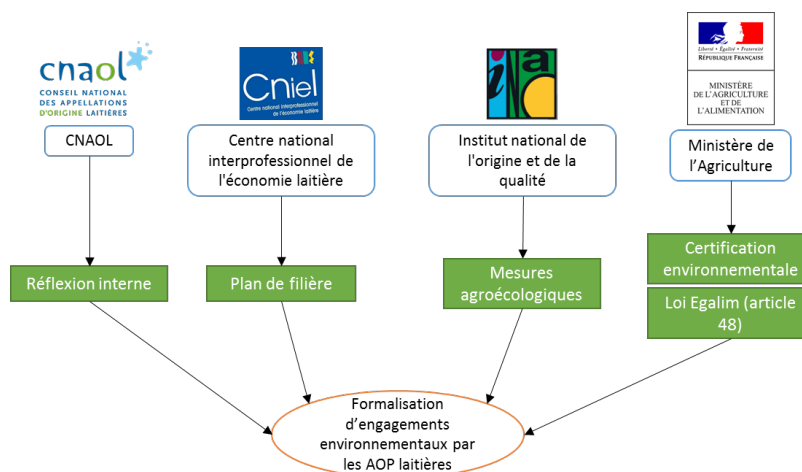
cnaol
CONSEIL NATIONAL DES APPELLATIONS D'ORIGINE LAITIÈRES

CNAOL

Réflexion interne

Cniel
Centre national interprofessionnel de l'économie laitière

Centre national interprofessionnel de l'économie laitière

Plan de filière

inao

Institut national de l'origine et de la qualité

Mesures agroécologiques

Liberté • Égalité • Fraternité
RÉPUBLIQUE FRANÇAISE

MINISTÈRE DE L'AGRICULTURE ET DE L'ALIMENTATION

Ministère de l'Agriculture

Certification environnementale

Loi Egalim (article 48)

Formalisation d'engagements environnementaux par les AOP laitières